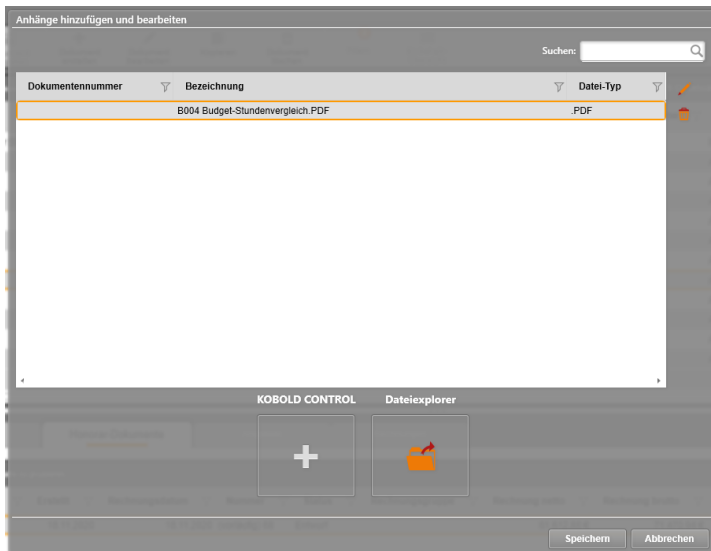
Anhänge hinzufügen und bearbeiten

Suchen:

| Dokumentennummer | Bezeichnung | Datei-Typ |
|---|---|---|
| | B004 Budget-Stundenvergleich.PDF | .PDF |

KOBOLD CONTROL

Dateiexplorer

Speichern

Abbrechen